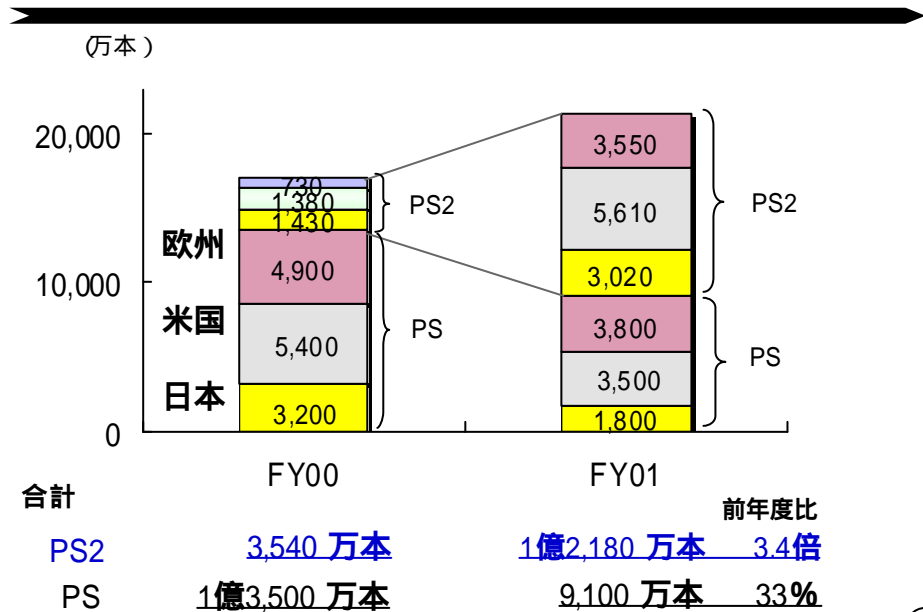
(万本)

20,000
10,000
0

730
1,380
1,430
4,900
5,400
3,200

3,550
5,610
3,020
3,800
3,500
1,800

PS2
PS
PS2
PS

欧州
米国
日本

FY00
FY01

合計
前年度比

PS2 3,540 万本 1億2,180 万本 3.4倍
PS 1億3,500 万本 9,100 万本 33%